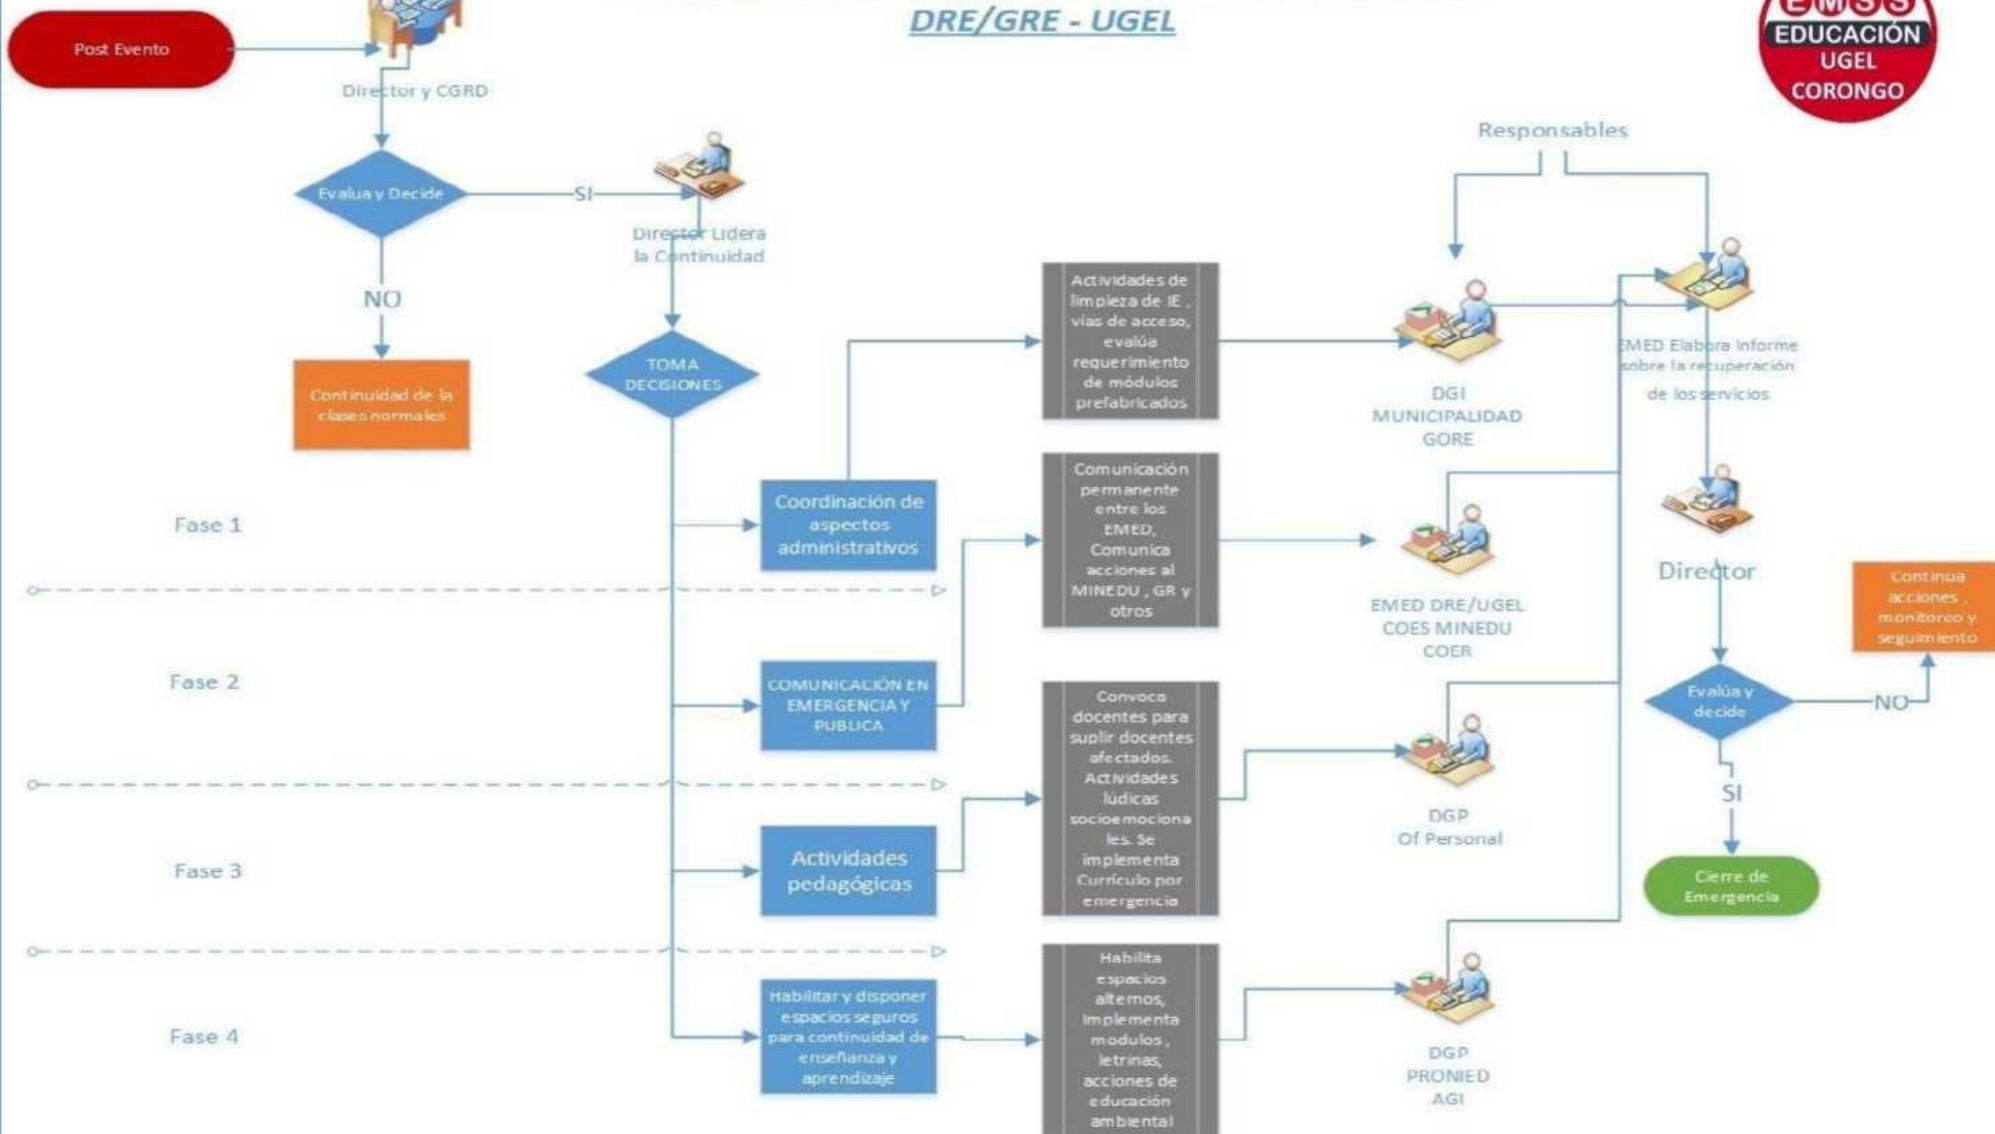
DRE/GRE - UGEL

EMSS
EDUCACIÓN
UGEL
CORONGO

Post Evento

Director y CGRD

Evalua y Decide

SI

NO

Continuidad de la clases normales

Director Lidera la Continuidad

TOMA DECISIONES

Responsables

Actividades de limpieza de IE , vías de acceso, evalúa requerimiento de módulos prefabricados

DGI
MUNICIPALIDAD
GORE

EMED Elabora informe sobre la recuperación de los servicios

Fase 1

Coordinación de aspectos administrativos

Comunicación permanente entre los EMED, Comunica acciones al MINEDU , GR y otros

EMED DRE/UGEL
COES MINEDU
COER

Director

Continua acciones , monitoreo y seguimiento

Fase 2

COMUNICACIÓN EN EMERGENCIA Y PUBLICA

Evalúa y decide

NO

Convoca docentes para suplir docentes afectados. Actividades lúdicas socioemocionales. Se implementa Currículo por emergencia

DGP
Of Personal

SI

Fase 3

Actividades pedagógicas

Cierre de Emergencia

Fase 4

Habilitar y disponer espacios seguros para continuidad de enseñanza y aprendizaje

Habilita espacios alternos, Implementa modulos , letrinas, acciones de educación ambiental

DGP
PRONIED
AGI